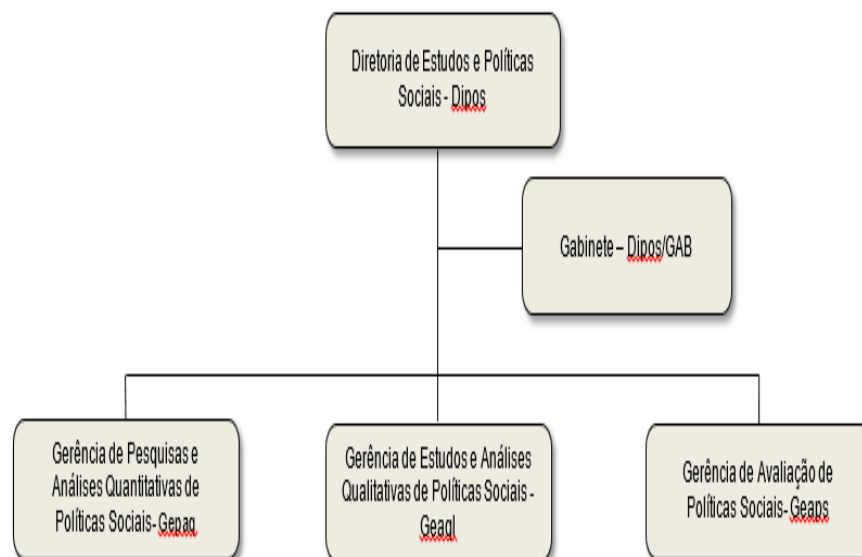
Diretoria de Estudos e Políticas Sociais - Dipos

Gabinete – Dipos/GAB

Gerência de Pesquisas e Análises Quantitativas de Políticas Sociais- Gepaq

Gerência de Estudos e Análises Qualitativas de Políticas Sociais - Geaql

Gerência de Avaliação de Políticas Sociais- Geaps